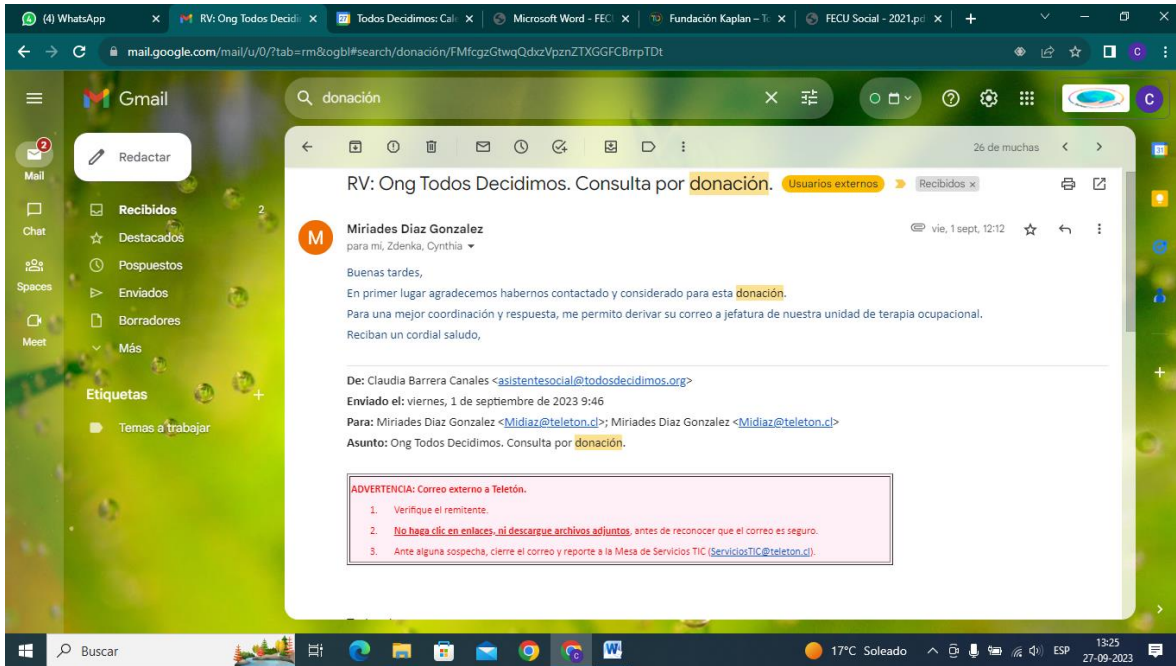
(4) WhatsApp | RV: Ong Todos Decidi | Todos Decidimos: Cal | Microsoft Word - FEC | Fundación Kaplan – T | FECU Social - 2021.p

mail.google.com/mail/u/0/?tab=rm&ogbl#search/donación/FMfcgzGtwqQdxzVpznZTXGGFCBrrpTDt

Gmail

donación

Mail 2
Chat
Spaces
Meet

Redactar

Recibidos 2
Destacados
Pospuestos
Enviados
Borradores
Más

Etiquetas
Temas a trabajar

26 de muchas

RV: Ong Todos Decidimos. Consulta por donación. Usuarios externos Recibidos ×

Miriades Diaz Gonzalez
para mí, Zdenka, Cynthia

vie, 1 sept, 12:12

Buenas tardes,
En primer lugar agradecemos habernos contactado y considerado para esta donación.
Para una mejor coordinación y respuesta, me permito derivar su correo a jefatura de nuestra unidad de terapia ocupacional.
Reciban un cordial saludo,

De: Claudia Barrera Canales <asistentesocial@todosdecidimos.org>
Enviado el: viernes, 1 de septiembre de 2023 9:46
Para: Miriades Diaz Gonzalez <Midiaz@teleton.cl>; Miriades Diaz Gonzalez <Midiaz@teleton.cl>
Asunto: Ong Todos Decidimos. Consulta por donación.

ADVERTENCIA: Correo externo a Teletón.
1. Verifique el remitente.
2. No haga clic en enlaces, ni descargue archivos adjuntos, antes de reconocer que el correo es seguro.
3. Ante alguna sospecha, cierre el correo y reporte a la Mesa de Servicios TIC (ServiciosTIC@teleton.cl).

Buscar

17°C Soleado ESP 13:25 27-09-2023